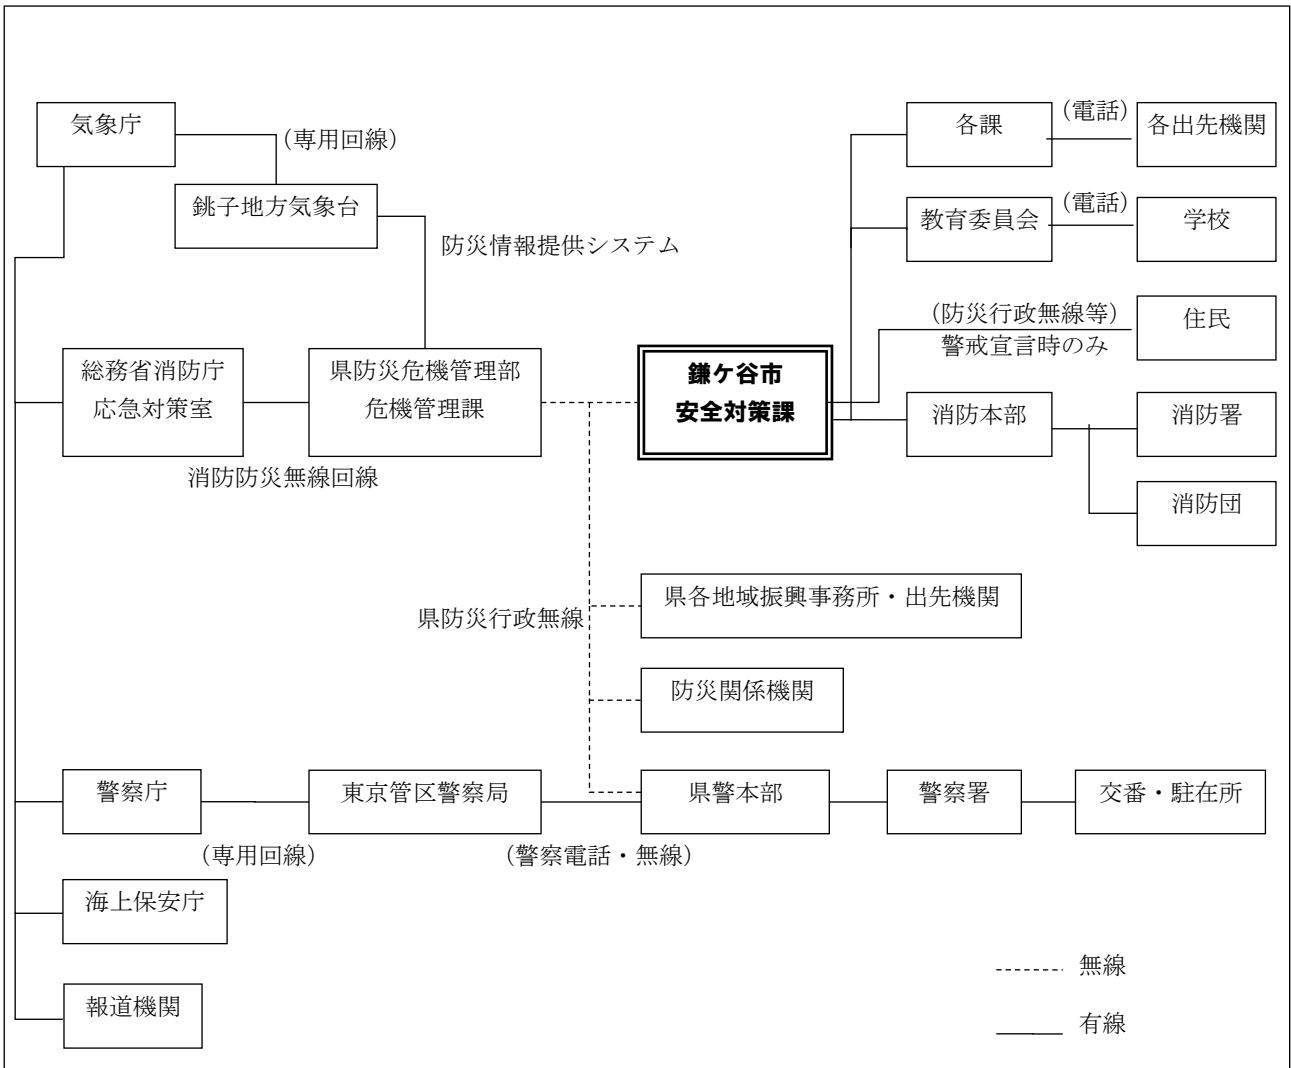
気象庁

(専用回線)

銚子地方気象台

防災情報提供システム

総務省消防庁
応急対策室

県防災危機管理部
危機管理課

消防防災無線回線

鎌ケ谷市
安全対策課

各課

(電話)

各出先機関

教育委員会

(電話)

学校

(防災行政無線等)
警戒宣言時のみ

住民

消防本部

消防署

消防団

県防災行政無線

県各地域振興事務所・出先機関

防災関係機関

警察庁

東京管区警察局

県警本部

警察署

交番・駐在所

(専用回線)

(警察電話・無線)

海上保安庁

報道機関

無線

有線